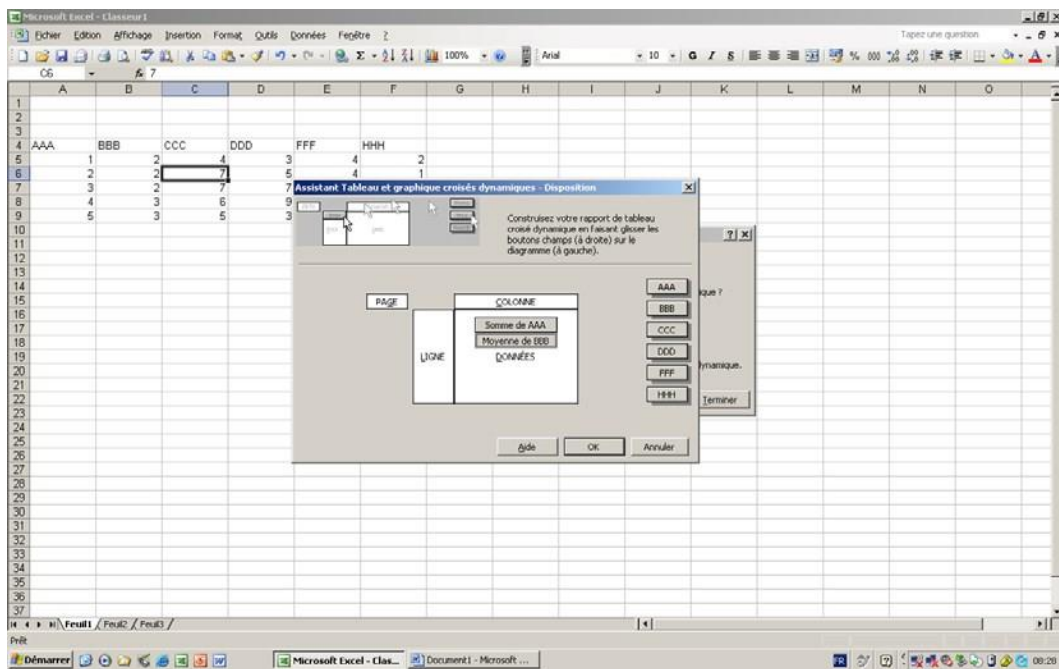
Microsoft Excel - Classeur1

Fichier Edition Affichage Insertion Format Outils Données Fenêtre ?

Tapez une question

100%

Arial

10

G I S

C6

fx 7

| | A | B | C | D | E | F | G | H | I | J | K | L | M | N | O |
|---|---|---|---|---|---|---|---|---|---|---|---|---|---|---|---|
| 1 | | | | | | | | | | | | | | | |
| 2 | | | | | | | | | | | | | | | |
| 3 | | | | | | | | | | | | | | | |
| 4 | AAA | BBB | CCC | DDD | FFF | HHH | | | | | | | | | |
| 5 | 1 | 2 | 4 | 3 | 4 | 2 | | | | | | | | | |
| 6 | 2 | 2 | 7 | 5 | 4 | 1 | | | | | | | | | |
| 7 | 3 | 2 | 7 | 7 | | | | | | | | | | | |
| 8 | 4 | 3 | 6 | 9 | | | | | | | | | | | |
| 9 | 5 | 3 | 5 | 3 | | | | | | | | | | | |

10 11 12 13 14 15 16 17 18 19 20 21 22 23 24 25 26 27 28 29 30 31 32 33 34 35 36 37

Assistant Tableau et graphique croisés dynamiques - Disposition

Construisez votre rapport de tableau croisé dynamique en faisant glisser les boutons champs (à droite) sur le diagramme (à gauche).

PAGE

COLONNE

Somme de AAA

Moyenne de BBB

LIGNE

DONNÉES

AAA

BBB

CCC

DDD

FFF

HHH

Aide

OK

Annuler

?

que ?

ynamique.

Terminer

Feuil1 / Feuil2 / Feuil3 /

Prêt

Démarrer

Microsoft Excel - Clas...

Document1 - Microsoft ...

FR

08:20